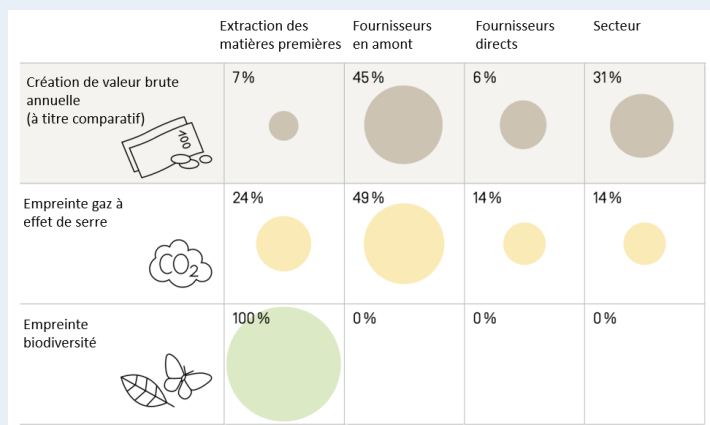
|  | Extraction des matières premières | Fournisseurs en amont | Fournisseurs directs | Secteur |
|---|---|---|---|---|
| Création de valeur brute annuelle (à titre comparatif) | 7 % | 45 % | 6 % | 31 % |
| Empreinte gaz à effet de serre | 24 % | 49 % | 14 % | 14 % |
| Empreinte biodiversité | 100 % | 0 % | 0 % | 0 % |

100

$CO_2$